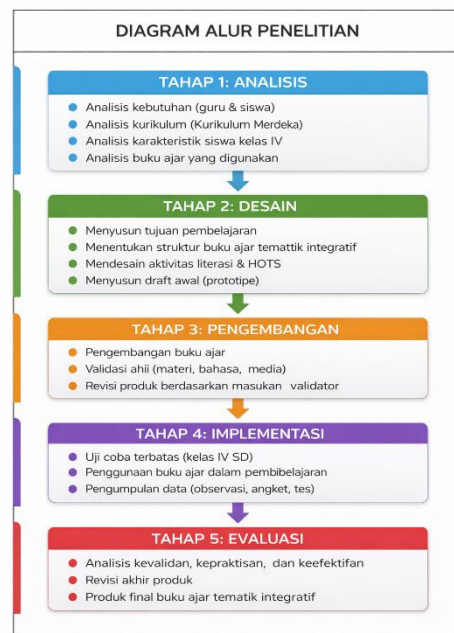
DIAGRAM ALUR PENELITIAN

TAHAP 1: ANALISIS

- Analisis kebutuhan (guru & siswa)
- Analisis kurikulum (Kurikulum Merdeka)
- Analisis karakteristik siswa kelas IV
- Analisis buku ajar yang digunakan

TAHAP 2: DESAIN

- Menyusun tujuan pembelajaran
- Menentukan struktur buku ajar tematik integratif
- Mendesain aktivitas literasi & HOTS
- Menyusun draft awal (prototipe)

TAHAP 3: PENGEMBANGAN

- Pengembangan buku ajar
- Validasi ahli (materi, bahasa, media)
- Revisi produk berdasarkan masukan validator

TAHAP 4: IMPLEMENTASI

- Uji coba terbatas (kelas IV SD)
- Penggunaan buku ajar dalam pembelajaran
- Pengumpulan data (observasi, angket, tes)

TAHAP 5: EVALUASI

- Analisis kevalidan, kepraktisan, dan keefektifan
- Revisi akhir produk
- Produk final buku ajar tematik integratif